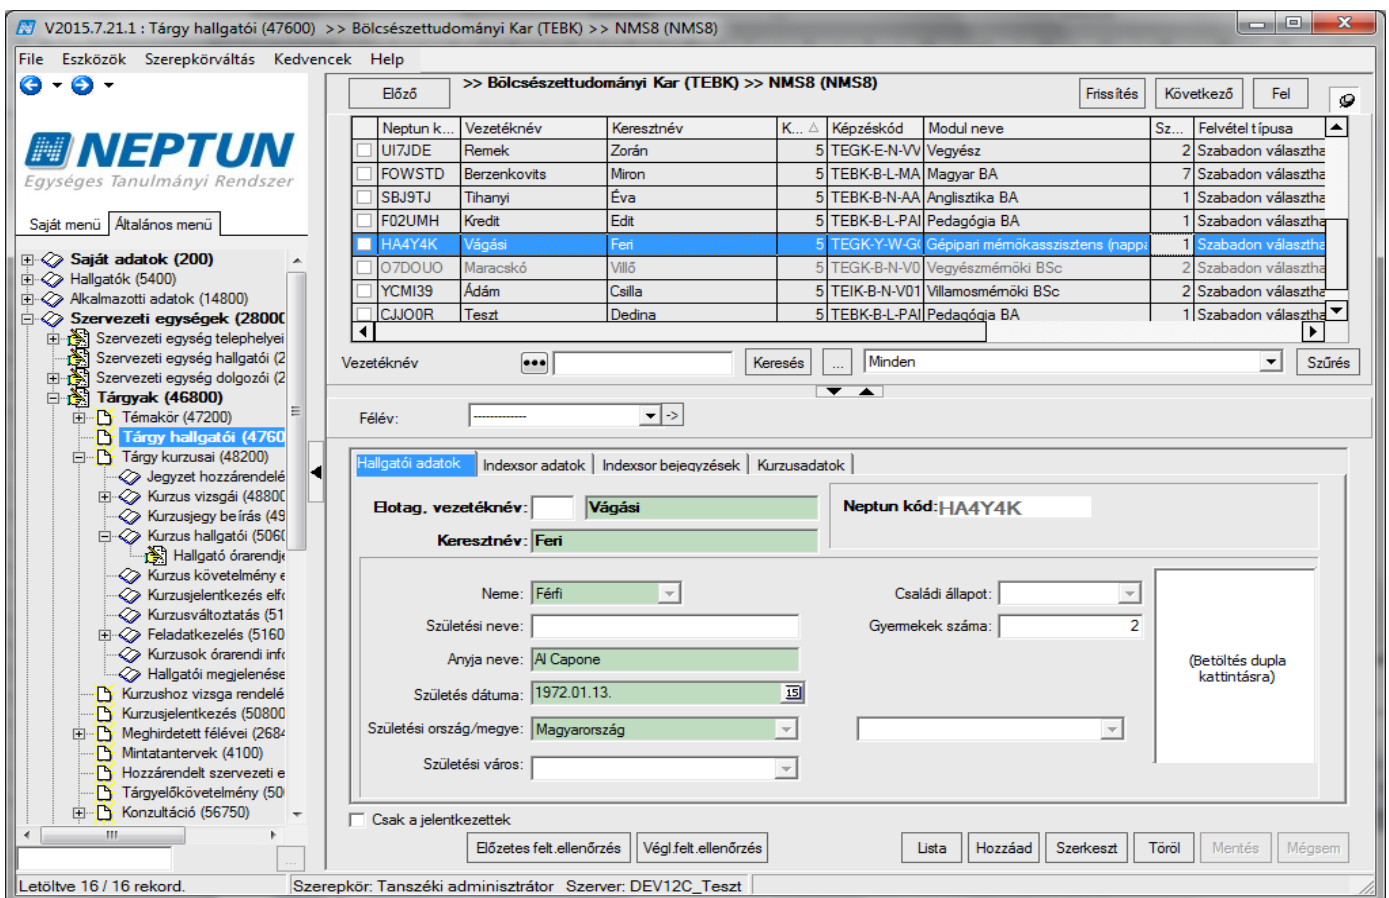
V2015.7.21.1 : Tárgy hallgatói (47600) >> Bölcsészettudományi Kar (TEBK) >> NMS8 (NMS8)

File Eszközök Szerepkörváltás Kedvencek Help

NEPTUN
Egységes Tanulmányi Rendszer

Saját menü Általános menü

Saját adatok (200)
Hallgatók (5400)
Alkalmazotti adatok (14800)
Szervezeti egységek (2800
Szervezeti egység telephelyei
Szervezeti egység hallgatói (2
Szervezeti egység dolgozói (2
Tárgyak (46800)
Témakör (47200)
Tárgy hallgatói (4760
Tárgy kurzusai (48200)
Jegyzet hozzárendelé
Kurzus vizsgái (4880
Kurzusjegy beírás (49
Kurzus hallgatói (506
Hallgató órarendje
Kurzus követelmény e
Kurzusjelentkezés elf
Kurzusváltoztatás (51
Feladatkezelés (5160
Kurzusok órarendi inf
Hallgatói megjelenése
Kurzushoz vizsga rendelé
Kurzusjelentkezés (50800
Meghirdetett félévei (268
Mintatantervek (4100)
Hozzárendelt szervezeti e
Tárgyelőkövetelmény (50
Konzultáció (56750)

Előző >> Bölcsészettudományi Kar (TEBK) >> NMS8 (NMS8) Frissítés Következő Fel

| | Neptun k... | Vezetéknév | Keresztnév | K... | Képzéskód | Modul neve | Sz... | Felvétel típusa |
|---|---|---|---|---|---|---|---|---|
| | UI7JDE | Remek | Zorán | 5 | TEGK-E-N-VV | Vegyész | 2 | Szabadon választha |
| | FOWSTD | Berzenkovits | Miron | 5 | TEBK-B-L-MA | Magyar BA | 7 | Szabadon választha |
| | SBJ9TJ | Tihanyi | Éva | 5 | TEBK-B-N-AA | Anglisztika BA | 1 | Szabadon választha |
| | F02UMH | Kredit | Edit | 5 | TEBK-B-L-PAI | Pedagógia BA | 1 | Szabadon választha |
| | HA4Y4K | Vágási | Feri | 5 | TEGK-Y-W-G | Gépipari mérnökasszisztens (nappa | 1 | Szabadon választha |
| | O7DOUO | Maracskó | Villő | 5 | TEGK-B-N-V0 | Vegyészmérnöki BSc | 2 | Szabadon választha |
| | YCMI39 | Ádám | Csilla | 5 | TEIK-B-N-V01 | Villamosmérnöki BSc | 2 | Szabadon választha |
| | CJJO0R | Teszt | Dedina | 5 | TEBK-B-L-PAI | Pedagógia BA | 1 | Szabadon választha |

Vezetéknév Keresés ... Minden Szűrés

Félév: -------------

Hallgatói adatok Indexsor adatok Indexsor bejegyzések Kurzusadatok

Előtag, vezetéknév: Vágási
Keresztnév: Feri
Neptun kód: HA4Y4K

Neme: Férfi
Születési neve:
Anyja neve: Al Capone
Születés dátuma: 1972.01.13.
Születési ország/megye: Magyarország
Születési város:
Családi állapot:
Gyermekek száma: 2
(Betöltés dupla kattintásra)

Csak a jelentkezettek

Előzetes felt.ellenőrzés Végl.felt.ellenőrzés Lista Hozzáad Szerkeszt Töröl Mentés Mégsem

Letöltve 16 / 16 rekord. Szerepkör: Tanszéki adminisztrátor Szerver: DEV12C_Teszt